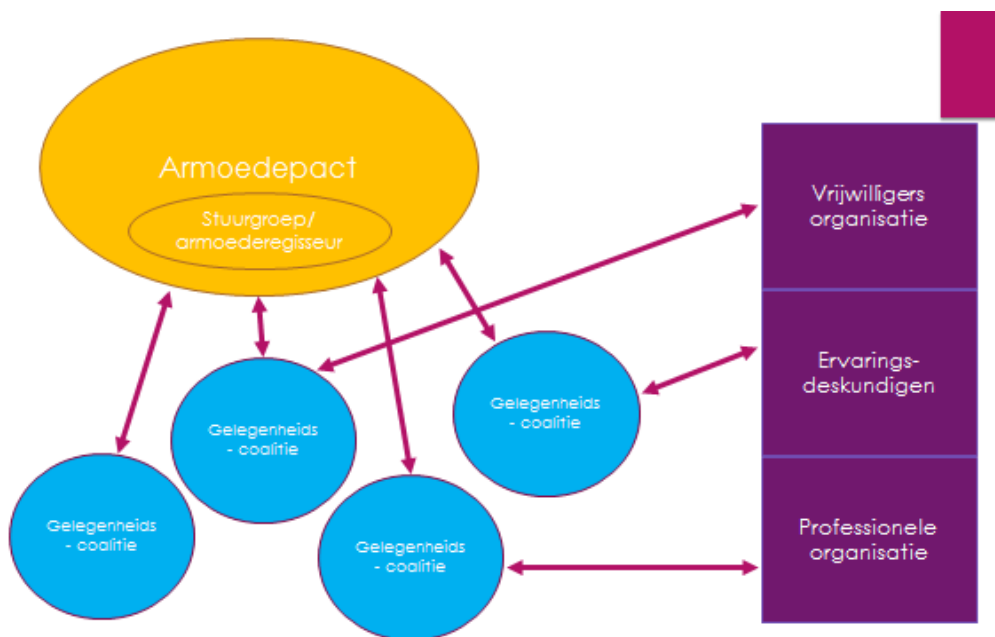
Armoedepact

Stuurgroep/ armoederegisseur

Vrijwilligers organisatie

Ervarings-deskundigen

Professionele organisatie

Gelegenheids - coalitie

Gelegenheids - coalitie

Gelegenheids - coalitie

Gelegenheids - coalitie